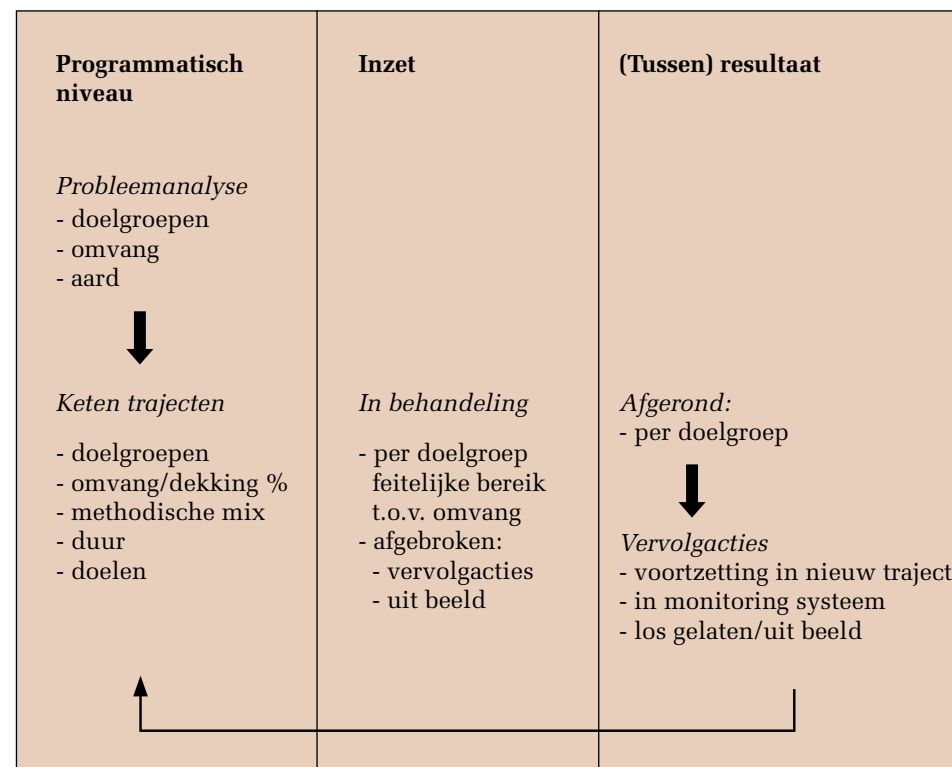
| Programmatisch niveau | Inzet | (Tussen) resultaat |
|---|---|---|
| *Probleemanalyse*<br>- doelgroepen<br>- omvang<br>- aard | | |
| *Keten trajecten*<br>- doelgroepen<br>- omvang/dekking %<br>- methodische mix<br>- duur<br>- doelen | *In behandeling*<br>- per doelgroep feitelijke bereik t.o.v. omvang<br>- afgebroken:<br>- vervolgacties<br>- uit beeld | *Afgerond:*<br>- per doelgroep<br>*Vervolgacties*<br>- voortzetting in nieuw traject<br>- in monitoring systeem<br>- los gelaten/uit beeld |